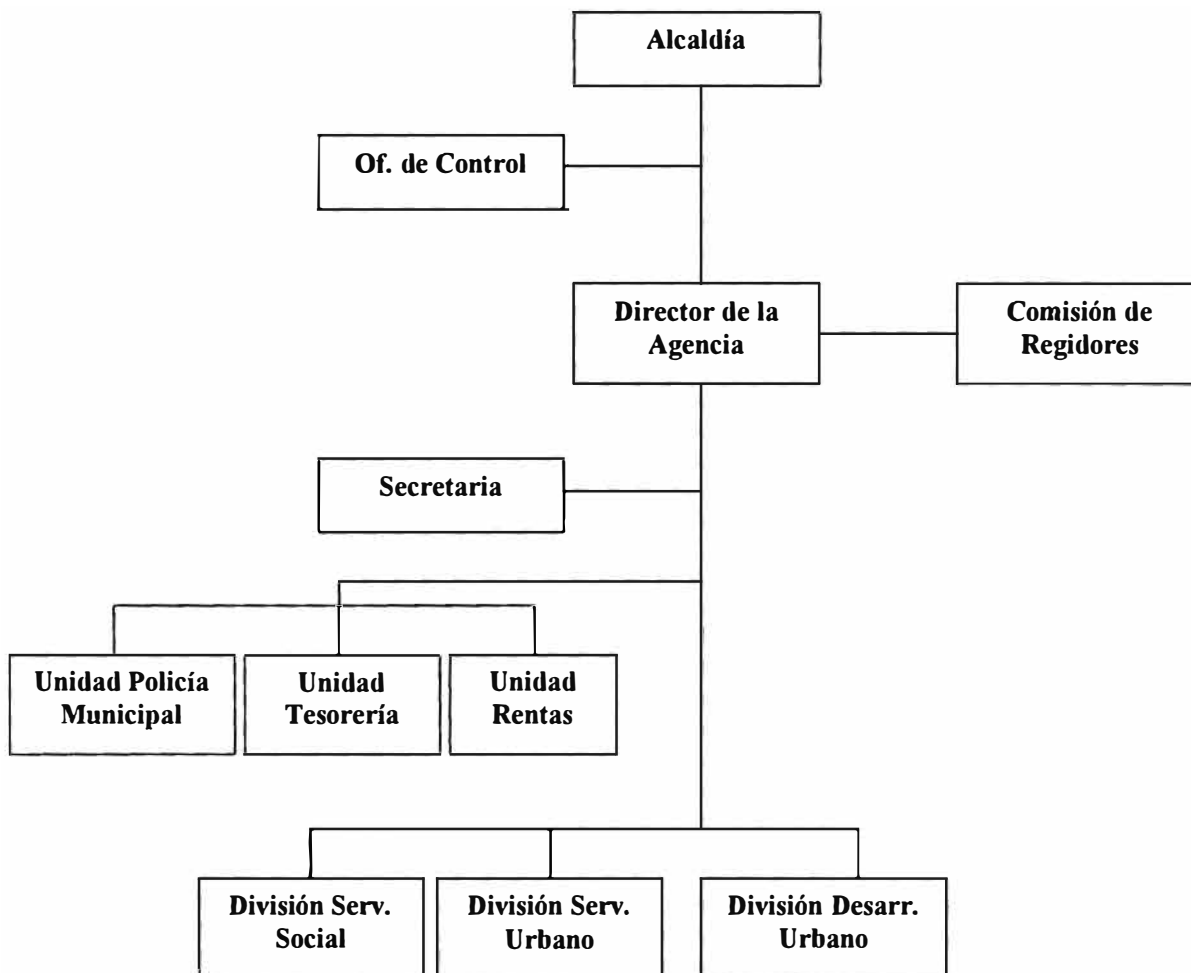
Alcaldía

Of. de Control

Director de la Agencia

Comisión de Regidores

Secretaria

Unidad Policía Municipal

Unidad Tesorería

Unidad Rentas

División Serv. Social

División Serv. Urbano

División Desarr. Urbano